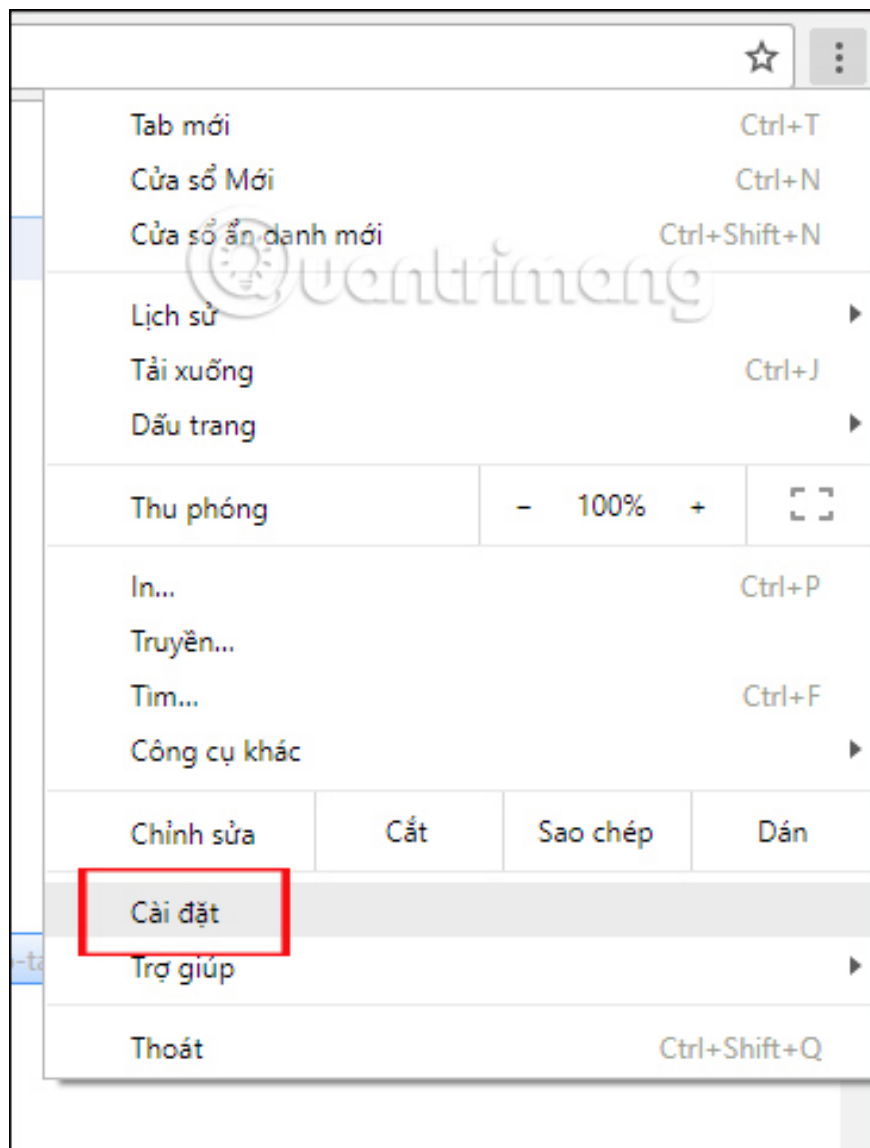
Tab mới Ctrl+T
Cửa sổ Mới Ctrl+N
Cửa sổ ẩn danh mới Ctrl+Shift+N

Quantrimang

Lịch sử
Tải xuống Ctrl+J
Dấu trang

Thu phóng – 100% +

In... Ctrl+P
Truyền...
Tìm... Ctrl+F
Công cụ khác

Chỉnh sửa Cắt Sao chép Dán

Cài đặt
Trợ giúp

Thoát Ctrl+Shift+Q

-ta